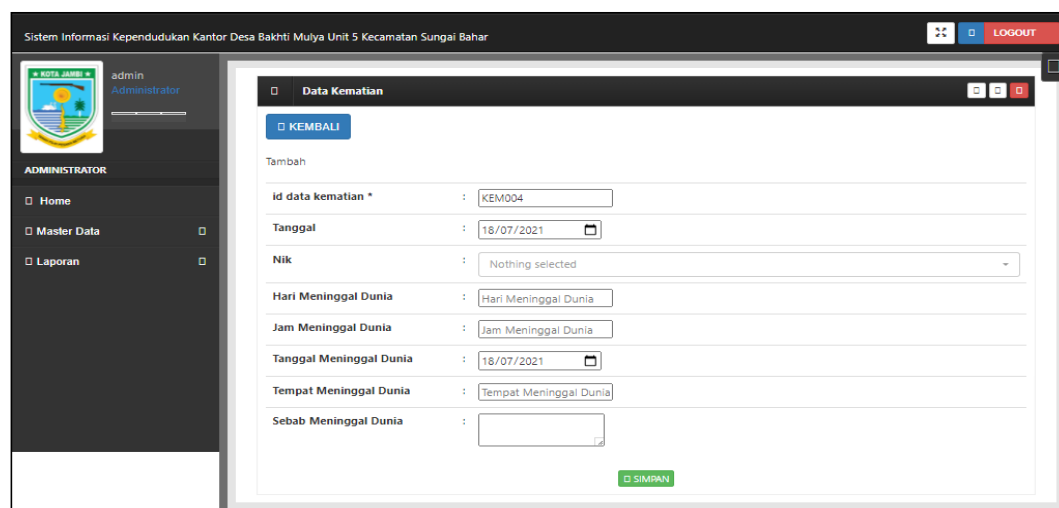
Sistem Informasi Kependudukan Kantor Desa Bakhti Mulya Unit 5 Kecamatan Sungai Bahar

LOGOUT

KOTA JAMBI

admin
Administrator

ADMINISTRATOR

Home

Master Data

Laporan

Data Kematian

KEMBALI

Tambah

| | | |
|---|---|---|
| id data kematian * | : | KEM004 |
| Tanggal | : | 18/07/2021 |
| Nik | : | Nothing selected |
| Hari Meninggal Dunia | : | Hari Meninggal Dunia |
| Jam Meninggal Dunia | : | Jam Meninggal Dunia |
| Tanggal Meninggal Dunia | : | 18/07/2021 |
| Tempat Meninggal Dunia | : | Tempat Meninggal Dunia |
| Sebab Meninggal Dunia | : | |

SIMPAN